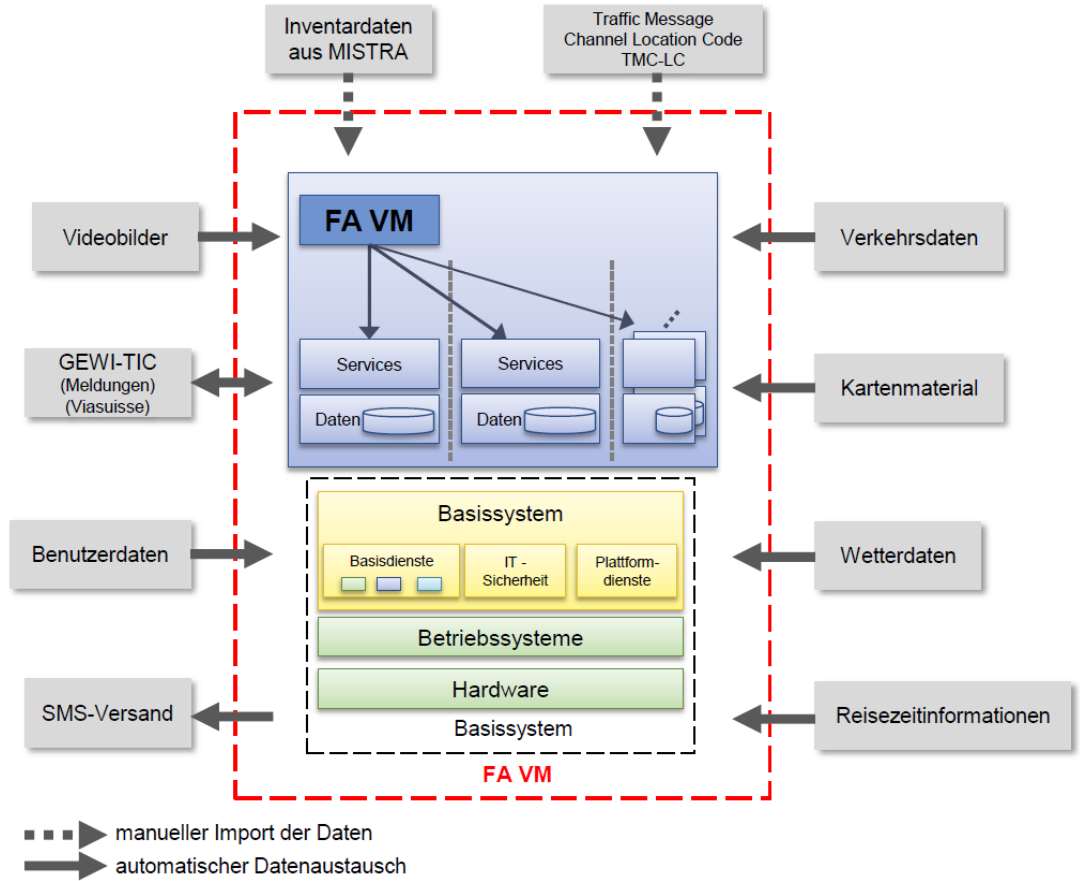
Inventardaten aus MISTRA

Traffic Message Channel Location Code TMC-LC

Videobilder

FA VM

Verkehrsdaten

GEWI-TIC (Meldungen) (Viasuisse)

Services

Services

Daten

Daten

Kartenmaterial

Basissystem

Benutzerdaten

Basisdienste

IT - Sicherheit

Plattformdienste

Wetterdaten

Betriebssysteme

Hardware

SMS-Versand

Basissystem

Reisezeitinformationen

FA VM

manueller Import der Daten

automatischer Datenaustausch